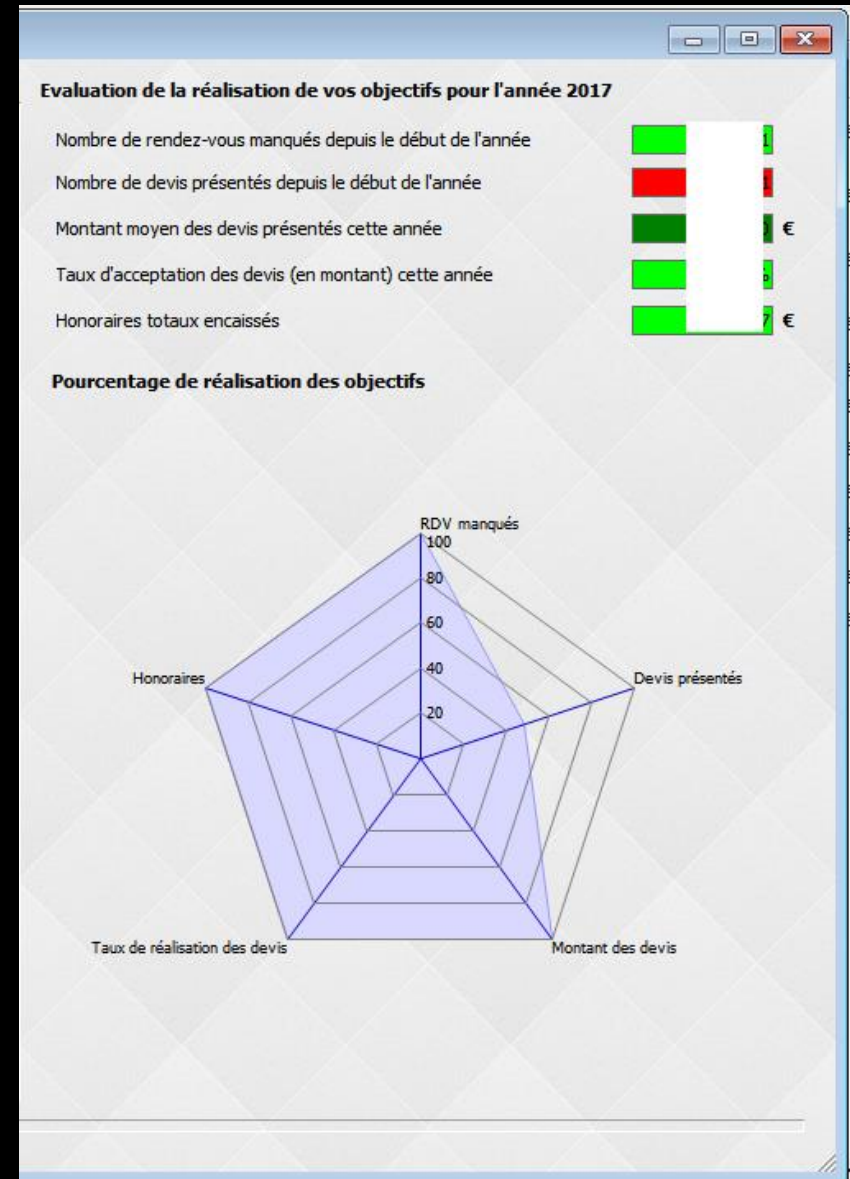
Evaluation de la réalisation de vos objectifs pour l'année 2017

Nombre de rendez-vous manqués depuis le début de l'année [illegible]1

Nombre de devis présentés depuis le début de l'année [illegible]1

Montant moyen des devis présentés cette année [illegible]) €

Taux d'acceptation des devis (en montant) cette année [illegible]%

Honoraires totaux encaissés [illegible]7 €

Pourcentage de réalisation des objectifs

RDV manqués

100

80

60

40

20

Devis présentés

Montant des devis

Taux de réalisation des devis

Honoraires